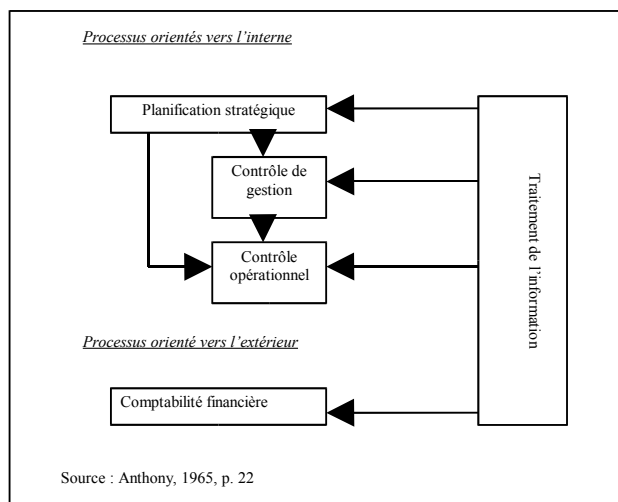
Processus orientés vers l'interne

Planification stratégique

Contrôle de gestion

Contrôle opérationnel

Traitement de l'information

Processus orienté vers l'extérieur

Comptabilité financière

Source : Anthony, 1965, p. 22